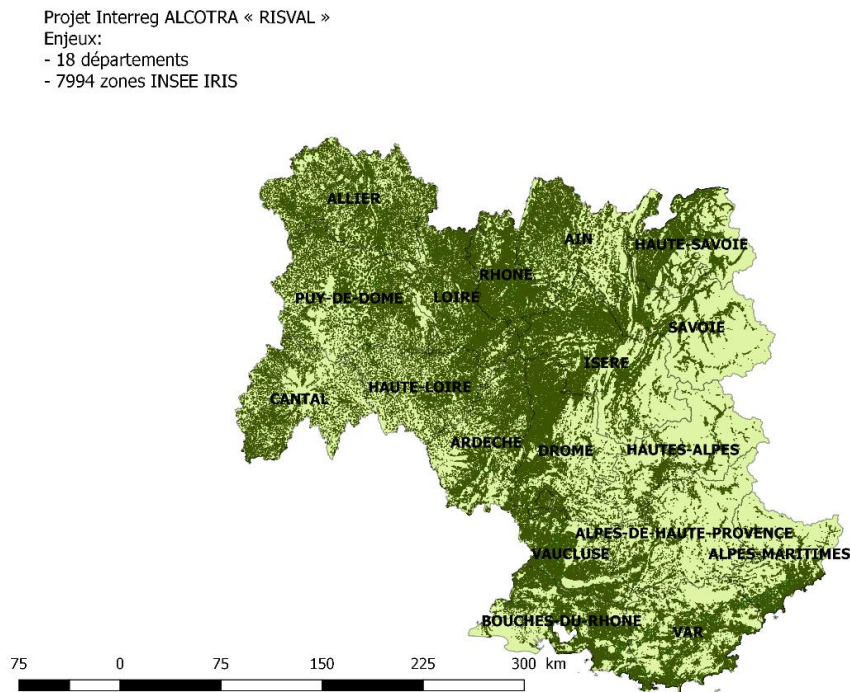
Projet Interreg ALCOTRA « RISVAL »
Enjeux:
- 18 départements
- 7994 zones INSEE IRIS

ALLIER
AIN
HAUTE-SAVOIE
RHONE
PUY-DE-DOME
LOIRE
SAVOIE
ISERE
CANTAL
HAUTE-LOIRE
ARDECHE
DROME
HAUTES-ALPES
ALPES-DE-HAUTE-PROVENCE
VAUCLUSE
ALPES-MARITIMES
BOUCHES-DU-RHONE
VAR

75 0 75 150 225 300 km